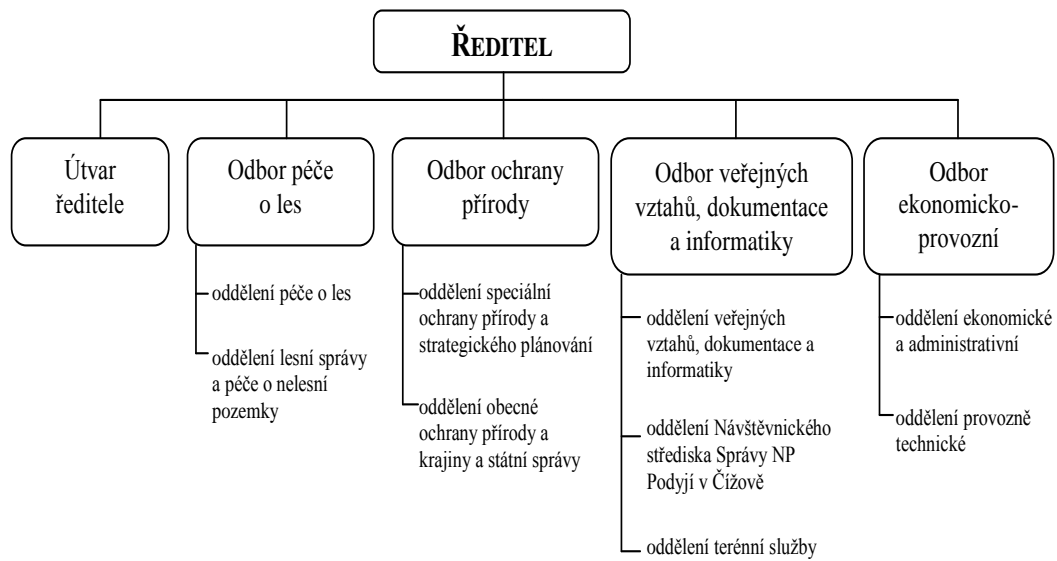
ŘEDITEL

Útvar ředitele

Odbor péče o les

oddělení péče o les

oddělení lesní správy a péče o nelesní pozemky

Odbor ochrany přírody

oddělení speciální ochrany přírody a strategického plánování

oddělení obecné ochrany přírody a krajiny a státní správy

Odbor veřejných vztahů, dokumentace a informatiky

oddělení veřejných vztahů, dokumentace a informatiky

oddělení Návštěvnického střediska Správy NP Podyjí v Čížově

oddělení terénní služby

Odbor ekonomicko-provozní

oddělení ekonomické a administrativní

oddělení provozně technické